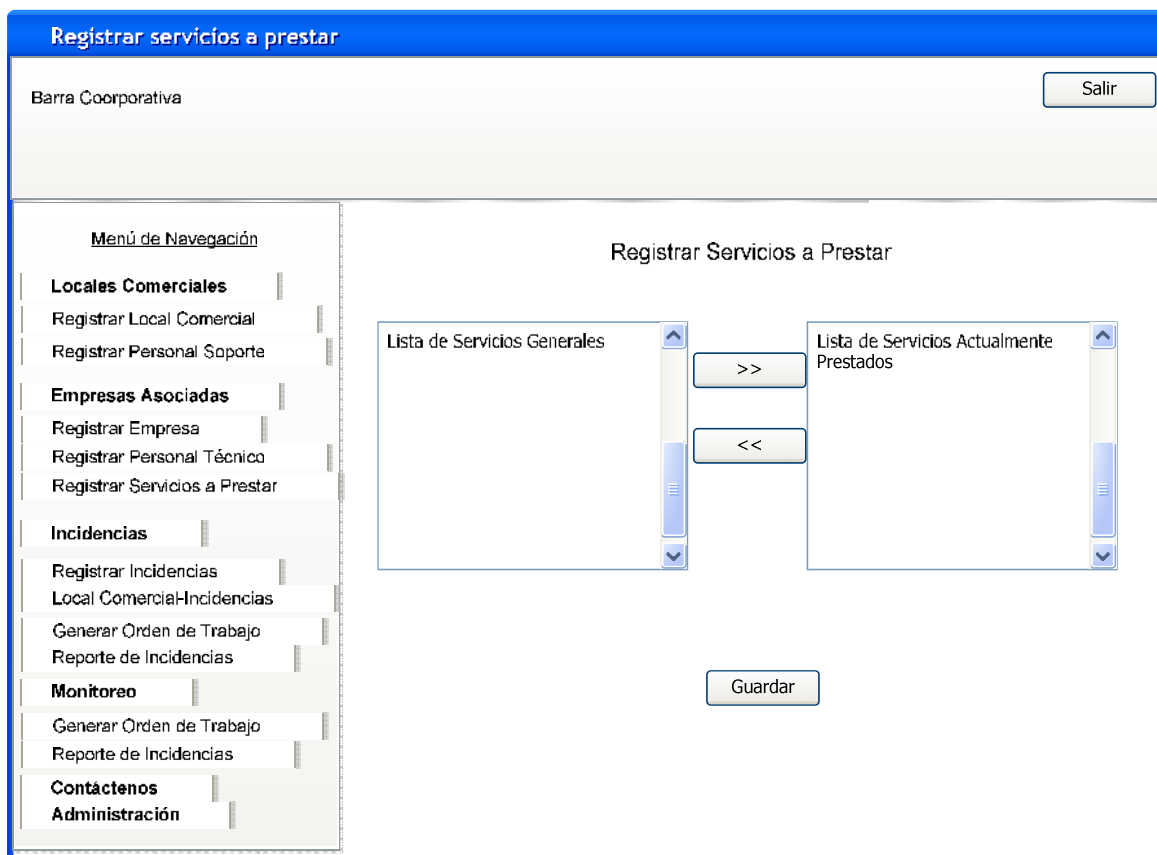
Registrar servicios a prestar

Barra Coorporativa

Salir

Menú de Navegación

Locales Comerciales
Registrar Local Comercial
Registrar Personal Soporte

Empresas Asociadas
Registrar Empresa
Registrar Personal Técnico
Registrar Servicios a Prestar

Incidencias
Registrar Incidencias
Local Comercial-Incidencias
Generar Orden de Trabajo
Reporte de Incidencias

Monitoreo
Generar Orden de Trabajo
Reporte de Incidencias

Contáctenos
Administración

Registrar Servicios a Prestar

Lista de Servicios Generales

>>

<<

Lista de Servicios Actualmente Prestados

Guardar